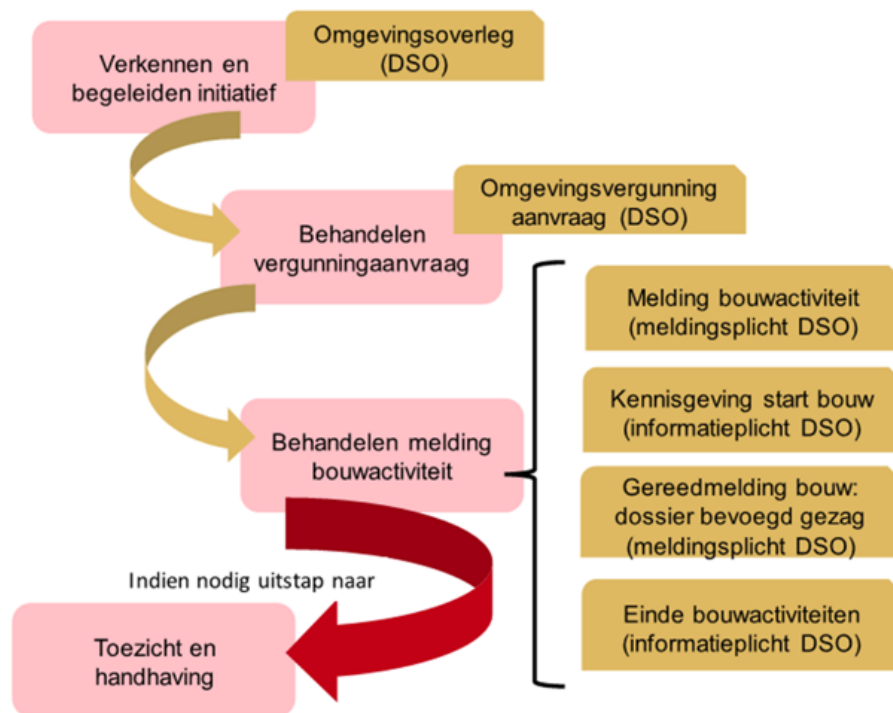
Verkennen en begeleiden initiatief

Omgevingsoverleg (DSO)

Behandelen vergunningaanvraag

Omgevingsvergunning aanvraag (DSO)

Behandelen melding bouwactiviteit

Melding bouwactiviteit (meldingsplicht DSO)

Kennisgeving start bouw (informatieplicht DSO)

Gereedmelding bouw: dossier bevoegd gezag (meldingsplicht DSO)

Einde bouwactiviteiten (informatieplicht DSO)

Indien nodig uitstap naar

Toezicht en handhaving